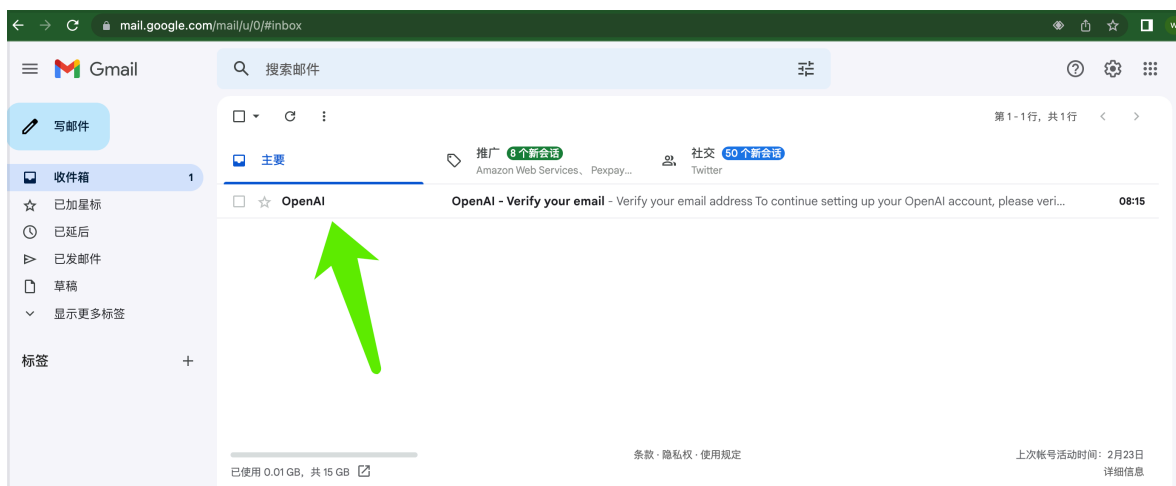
mail.google.com/mail/u/0/#inbox

Gmail

搜索邮件

写邮件

收件箱 1
已加星标
已延后
已发邮件
草稿
显示更多标签

标签 +

第 1 - 1 行，共 1 行

主要
推广 8 个新会话
Amazon Web Services、 Pexpay...
社交 50 个新会话
Twitter

OpenAI OpenAI - Verify your email - Verify your email address To continue setting up your OpenAI account, please veri... 08:15

已使用 0.01 GB，共 15 GB
条款 · 隐私权 · 使用规定
上次帐号活动时间：2月23日
详细信息